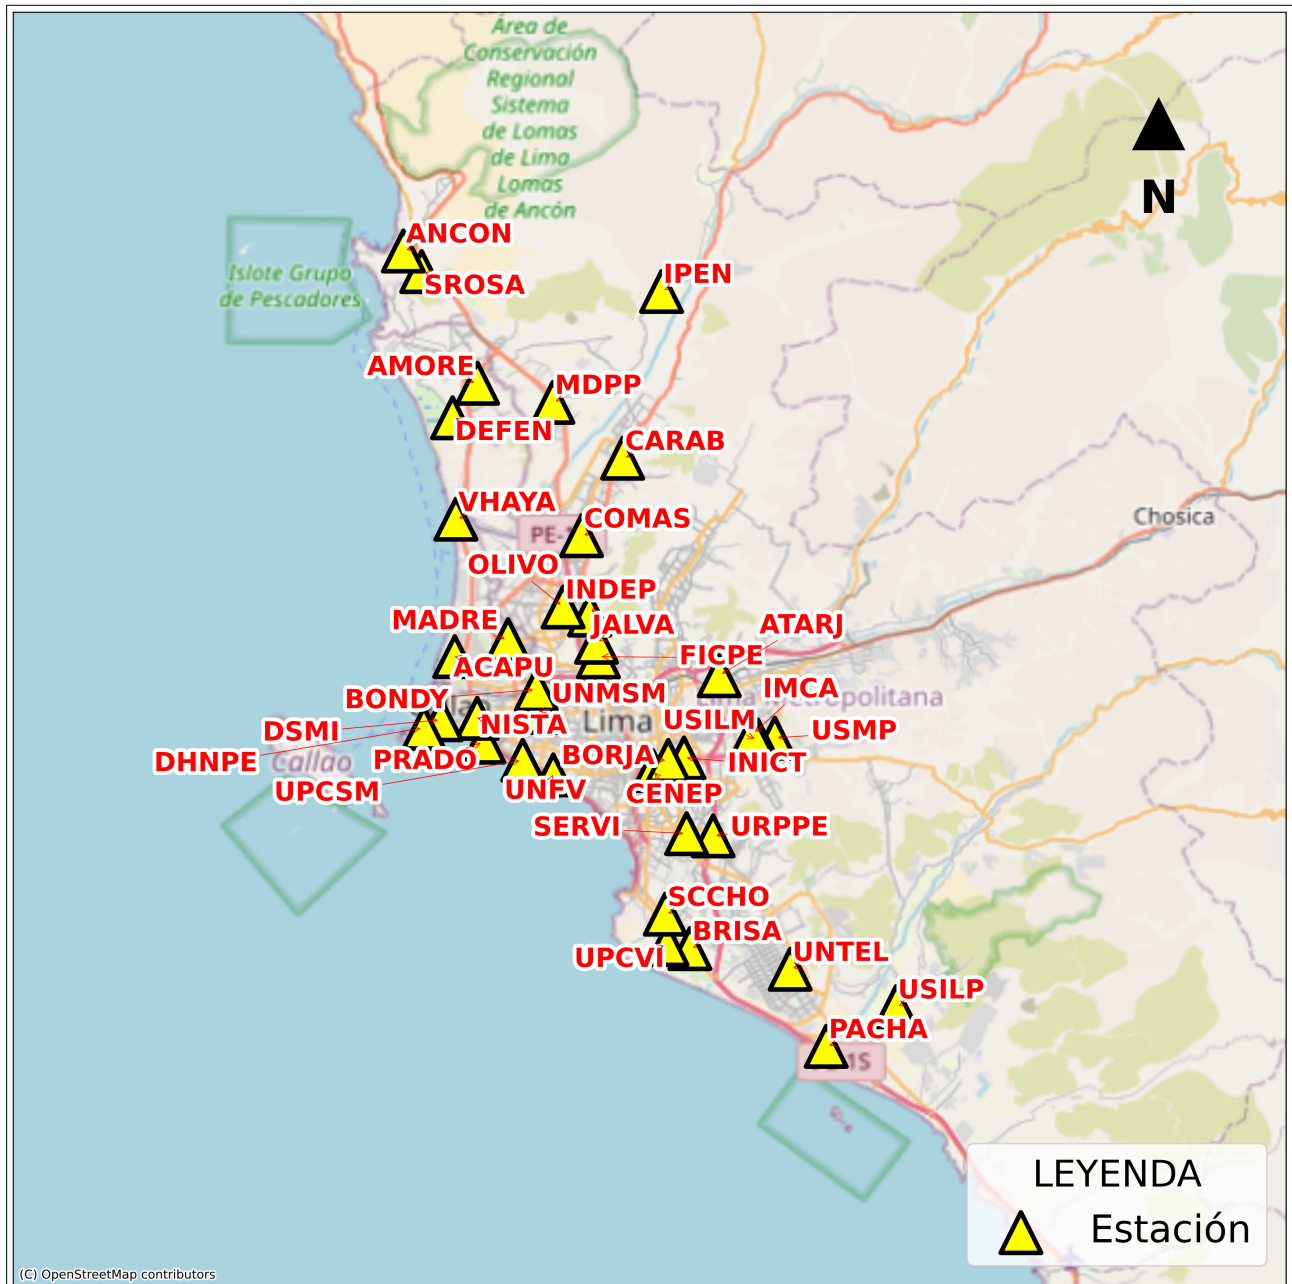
Área de Conservación Regional Sistema de Lomas de Lima Lomas de Ancón

Islote Grupo de Pescadores

N

ANCON
SROSA
IPEN
AMORE
MDPP
DEFEN
CARAB
VHAYA
PE-1
COMAS
Chosica
OLIVO
INDEP
MADRE
JALVA
ATARJ
FICPE
ACAPU
UNMSM
BONDY
IMCA
Lima Metropolitana
DSMI
NISTA
Lima
USILM
USMP
DHNPE
Callao
PRADO
BORJA
INICT
UPCSM
UNFV
CENEP
SERVI
URPPE
SCCHO
BRISA
UPCVI
UNTEL
USILP
PACHA

LEYENDA
Estación

(C) OpenStreetMap contributors